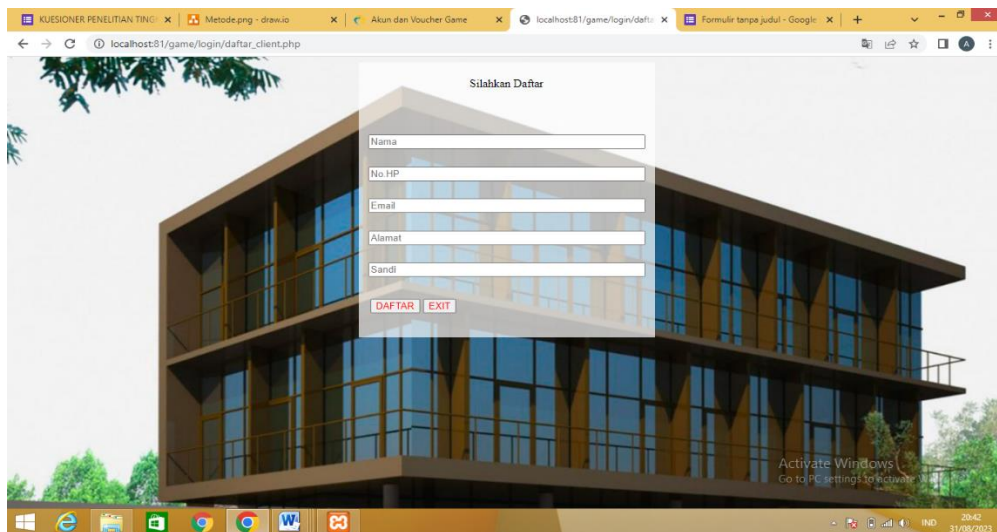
KUESIONER PENELITIAN TING ×
Metode.png - draw.io ×
Akun dan Voucher Game ×
localhost:81/game/login/daft ×
Formulir tanpa judul - Google ×
+

localhost:81/game/login/daftar_client.php

Silahkan Daftar

Nama

No.HP

Email

Alamat

Sandi

DAFTAR EXIT

Activate Windows
Go to PC settings to activate W

IND 20:42 31/08/2023